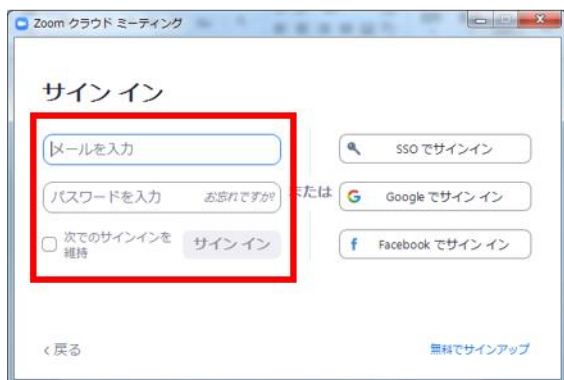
Zoom クラウド ミーティング

サイン イン

メールを入力

パスワードを入力 お忘れですか?

次でのサインインを維持 サイン イン

または

SSO でサインイン

Google でサイン イン

Facebook でサイン イン

< 戻る

無料でサインアップ